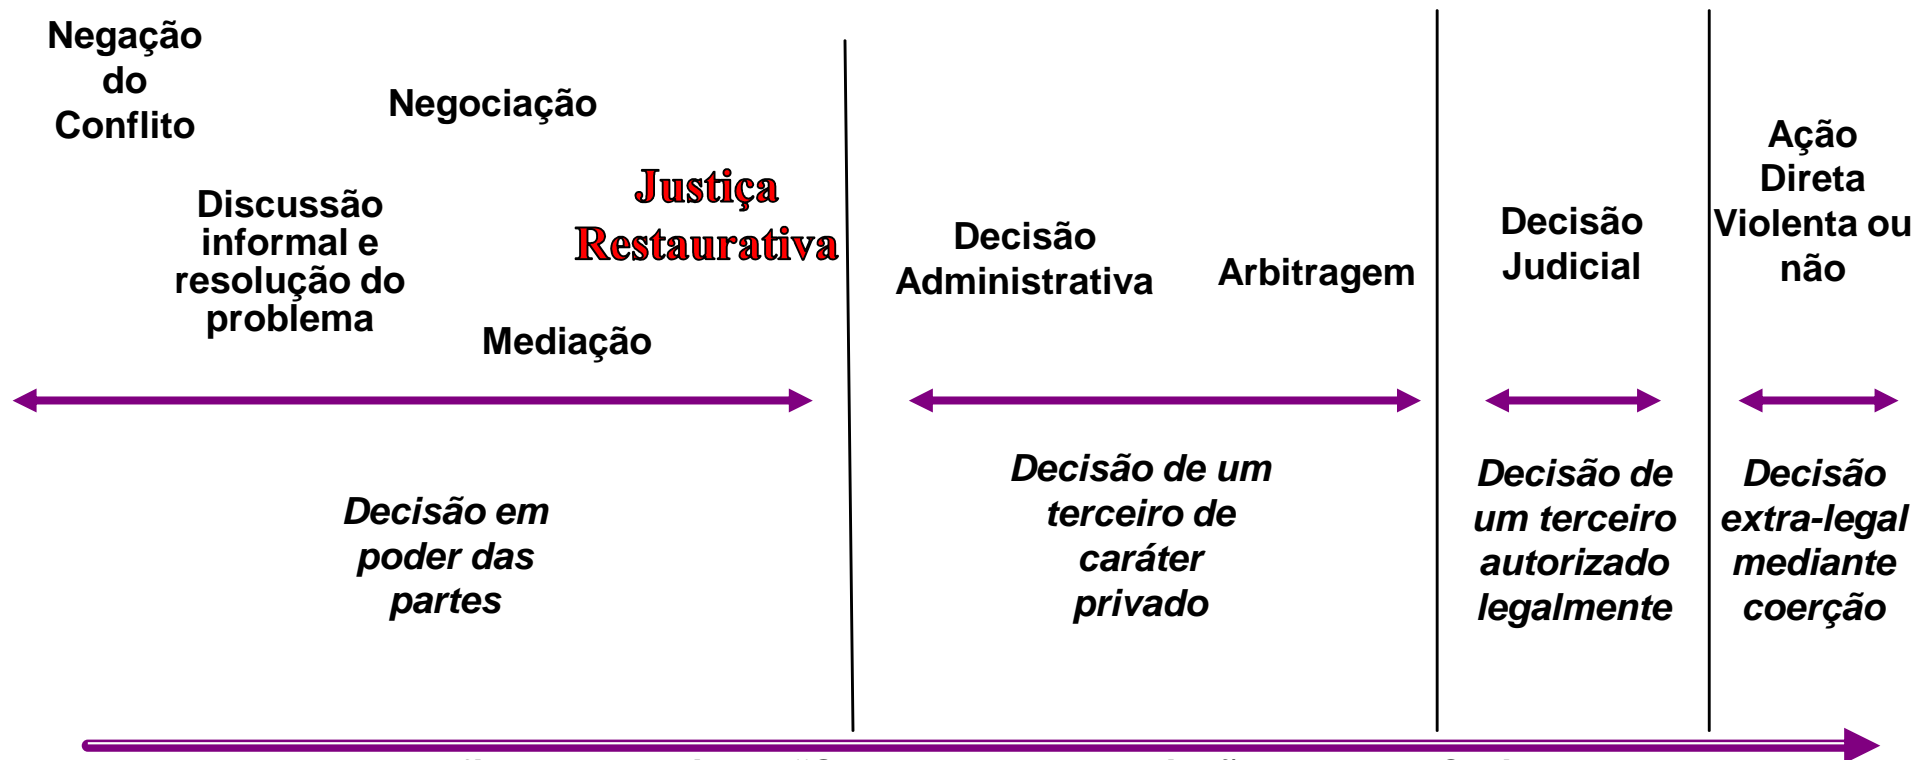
Negação do Conflito

Negociação

Discussão informal e resolução do problema

Justiça Restaurativa

Mediação

Decisão Administrativa

Arbitragem

Decisão Judicial

Ação Direta Violenta ou não

Decisão em poder das partes

Decisão de um terceiro de caráter privado

Decisão de um terceiro autorizado legalmente

Decisão extra-legal mediante coerção

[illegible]